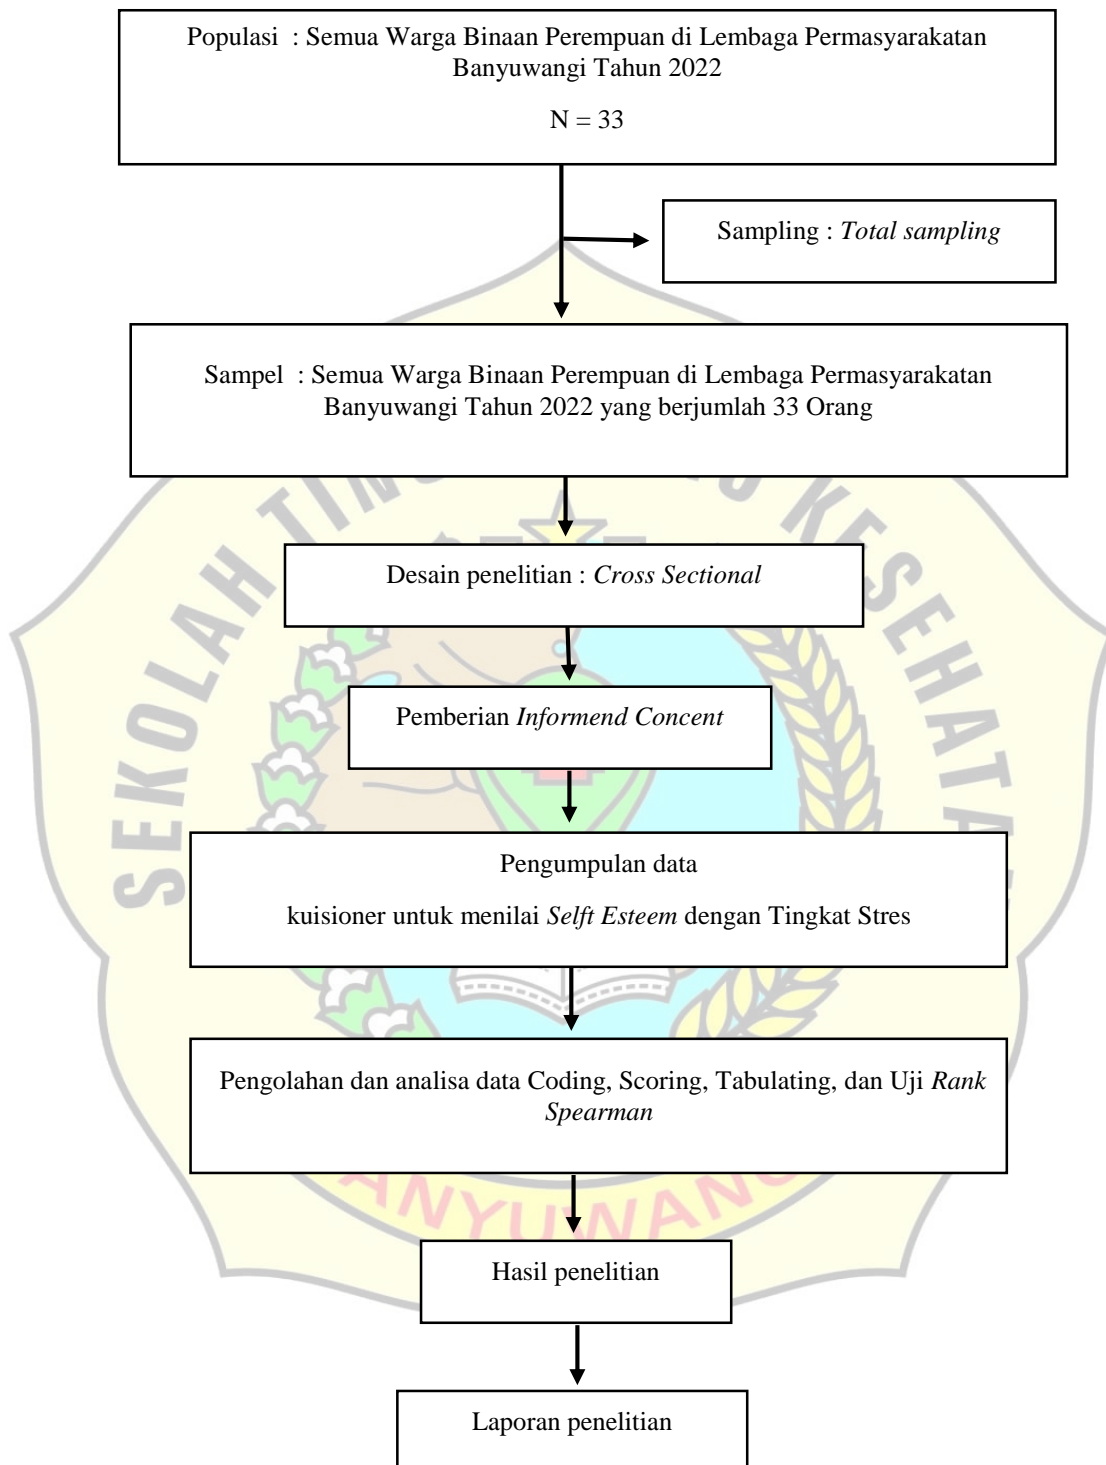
Populasi : Semua Warga Binaan Perempuan di Lembaga Permasyarakatan Banyuwangi Tahun 2022

N = 33

Sampling : *Total sampling*

Sampel : Semua Warga Binaan Perempuan di Lembaga Permasyarakatan Banyuwangi Tahun 2022 yang berjumlah 33 Orang

Desain penelitian : *Cross Sectional*

Pemberian *Informend Concent*

Pengumpulan data

kuisioner untuk menilai *Selft Esteem* dengan Tingkat Stres

Pengolahan dan analisa data Coding, Scoring, Tabulating, dan Uji *Rank Spearman*

Hasil penelitian

Laporan penelitian

SEKOLAH TINGGI ILMU KESEHATAN BANYUWANGI